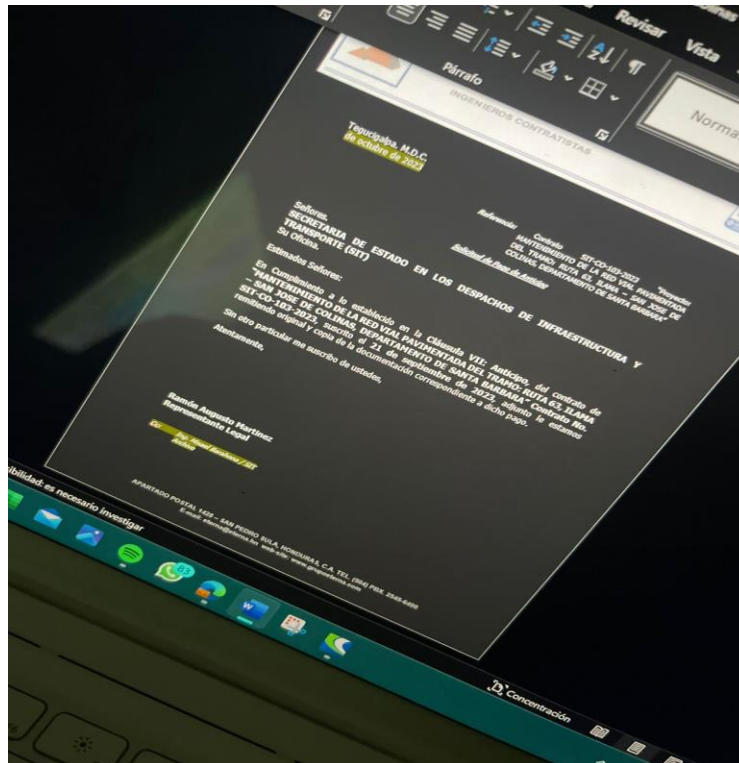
Revisar Vista

Párrafo

Normal

INGENIEROS CONTRATISTAS

Tegucigalpa, M.D.C.
de octubre de 2023

Referencia: Contrato SIT-CO-103-2023 "Proyecto: MANTENIMIENTO DE LA RED VIAL PAVIMENTADA DEL TRAMO: RUTA 63, ILAMA – SAN JOSE DE COLINAS, DEPARTAMENTO DE SANTA BARBARA"
Solicitud de Pago de Anticipo

Señores.
SECRETARIA DE ESTADO EN LOS DESPACHOS DE INFRAESTRUCTURA Y TRANSPORTE (SIT)
Su Oficina.

Estimados Señores:

En Cumplimiento a lo establecido en la Cláusula VII: Anticipo, del contrato de "MANTENIMIENTO DE LA RED VIAL PAVIMENTADA DEL TRAMO: RUTA 63 ILAMA – SAN JOSE DE COLINAS, DEPARTAMENTO DE SANTA BARBARA" Contrato No. SIT-CO-103-2023, suscrito el 21 de septiembre de 2023, adjunto le estamos remitiendo original y copia de la documentación correspondiente a dicho pago.

Sin otro particular me suscribo de ustedes,

Atentamente,

Ramón Augusto Martinez
Representante Legal

Cc: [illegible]

APARTADO POSTAL 1420 – SAN PEDRO SULA, HONDURAS, C.A. TEL. (504) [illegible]
E-mail: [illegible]

ibilidad: es necesario investigar

Concentración